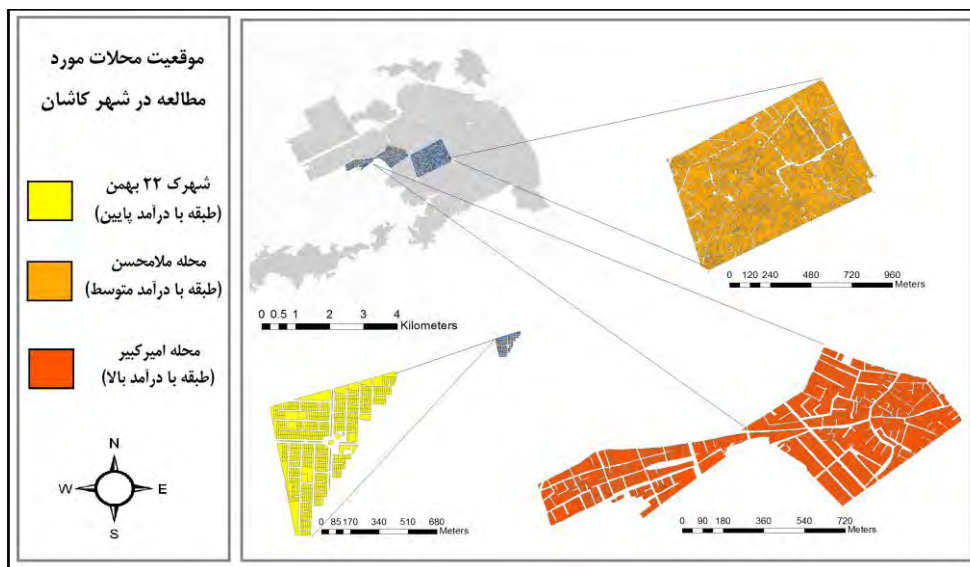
موقعیت محلات مورد مطالعه در شهر کاشان

شهرک ۲۲ بهمن
(طبقه با درآمد پایین)

محله ملامحسن
(طبقه با درآمد متوسط)

محله امیرکبیر
(طبقه با درآمد بالا)

N
W E
S

0 0.5 1 2 3 4
Kilometers

0 120 240 480 720 960
Meters

0 85 170 340 510 680
Meters

0 90 180 360 540 720
Meters